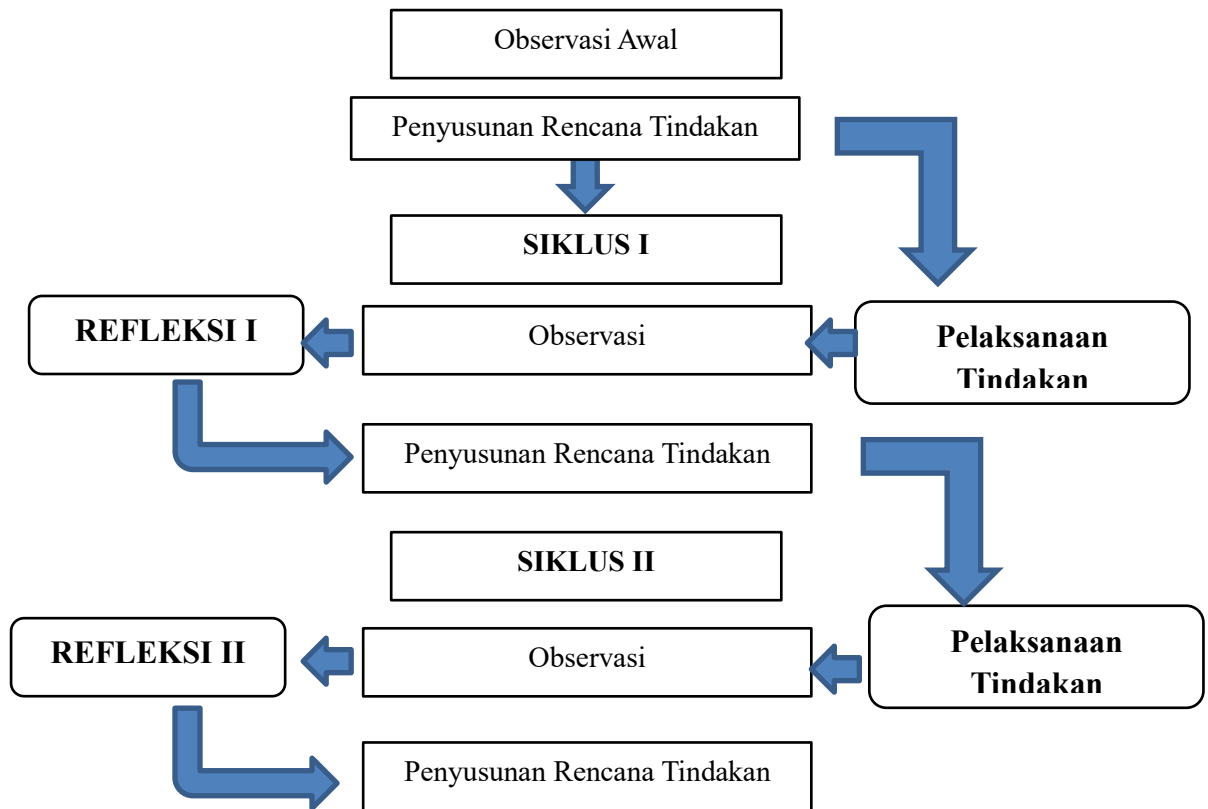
Observasi Awal

Penyusunan Rencana Tindakan

SIKLUS I

REFLEKSI I

Observasi

Pelaksanaan Tindakan

Penyusunan Rencana Tindakan

SIKLUS II

REFLEKSI II

Observasi

Pelaksanaan Tindakan

Penyusunan Rencana Tindakan